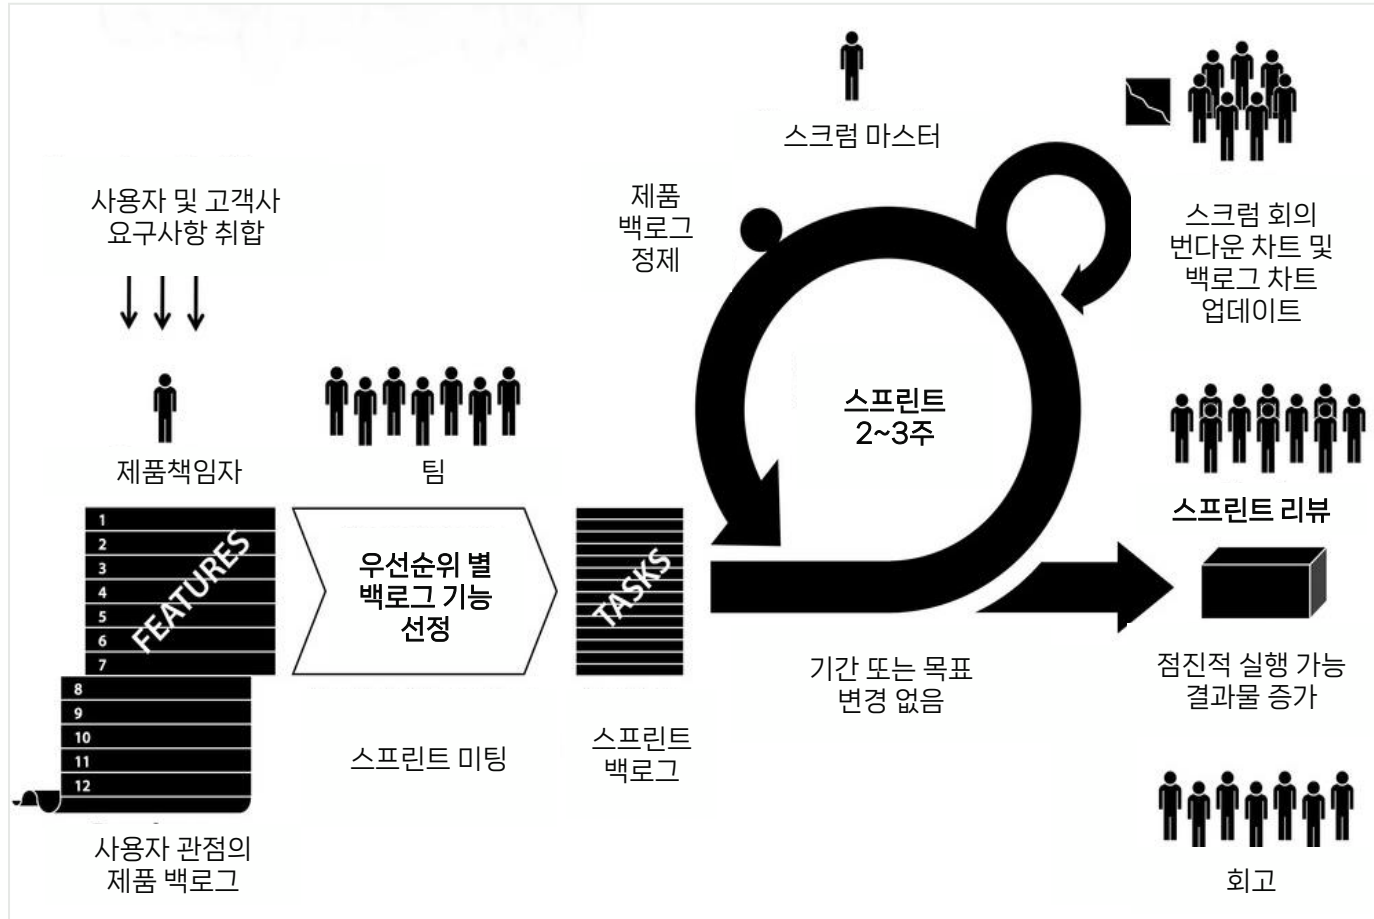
사용자 및 고객사
요구사항 취합

제품책임자

팀

1
2
3
4
5
6
7
FEATURES
8
9
10
11
12

사용자 관점의
제품 백로그

우선순위 별
백로그 기능
선정

스프린트 미팅

TASKS

스프린트
백로그

제품
백로그
정제

스크럼 마스터

스프린트
2~3주

기간 또는 목표
변경 없음

스크럼 회의
번다운 차트 및
백로그 차트
업데이트

스프린트 리뷰

점진적 실행 가능
결과물 증가

회고